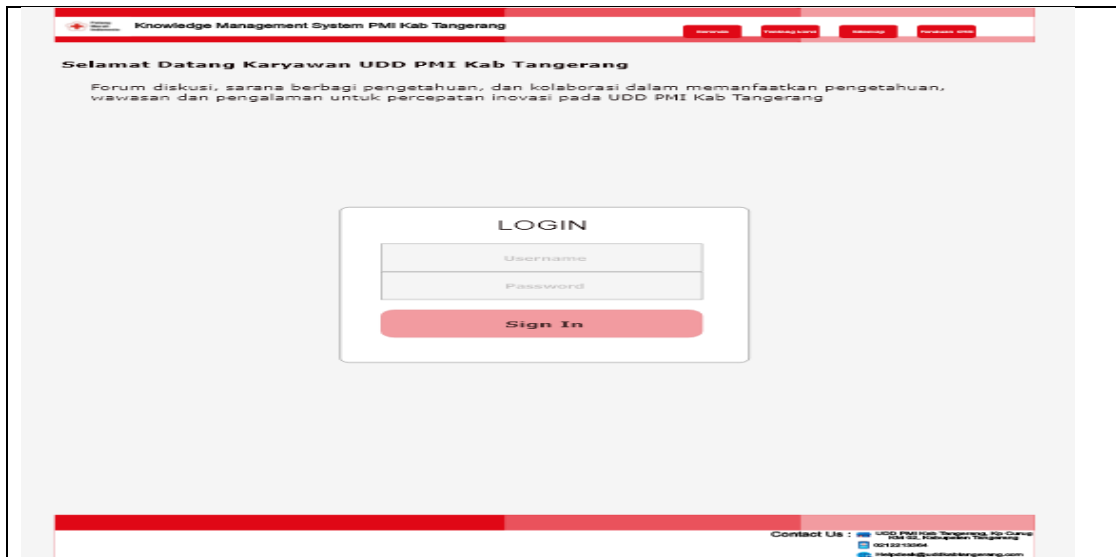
Palang Merah Indonesia

Knowledge Management System PMI Kab Tangerang

Beranda Tentang Kami Sitemap Panduan KMS

Selamat Datang Karyawan UDD PMI Kab Tangerang

Forum diskusi, sarana berbagi pengetahuan, dan kolaborasi dalam memanfaatkan pengetahuan, wawasan dan pengalaman untuk percepatan inovasi pada UDD PMI Kab Tangerang

LOGIN

Username

Password

Sign In

Contact Us : UDD PMI Kab Tangerang, Kp Curug RW 02, Kabupaten Tangerang

021213364

Helpdesk@uddkabtangerang.com